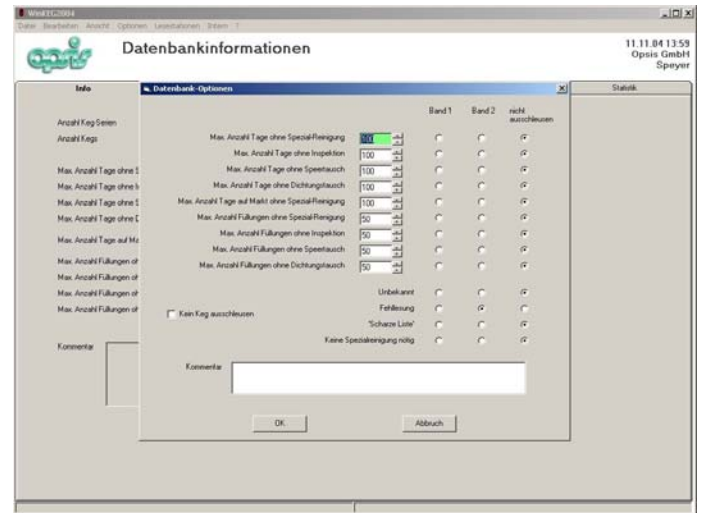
WinKEG2004
Datei Bearbeiten Ansicht Optionen Lesestationen Intern ?

Datenbankinformationen

11.11.04 13:59
Opsis GmbH
Speyer

Info

Statistik

Anzahl Keg Serien
Anzahl Kegs

Max. Anzahl Tage ohne S
Max. Anzahl Tage ohne I
Max. Anzahl Tage ohne S
Max. Anzahl Tage ohne D

Max. Anzahl Tage auf Ma

Max. Anzahl Füllungen oh
Max. Anzahl Füllungen oh
Max. Anzahl Füllungen oh
Max. Anzahl Füllungen oh

Kommentar

Datenbank-Optionen

| | | Band 1 | Band 2 | nicht ausschleusen |
|---|---|---|---|---|
| Max. Anzahl Tage ohne Spezial-Reinigung | 100 | | | |
| Max. Anzahl Tage ohne Inspektion | 100 | | | |
| Max. Anzahl Tage ohne Speertausch | 100 | | | |
| Max. Anzahl Tage ohne Dichtungstausch | 100 | | | |
| Max. Anzahl Tage auf Markt ohne Spezial-Reinigung | 100 | | | |
| Max. Anzahl Füllungen ohne Spezial-Reinigung | 50 | | | |
| Max. Anzahl Füllungen ohne Inspektion | 50 | | | |
| Max. Anzahl Füllungen ohne Speertausch | 50 | | | |
| Max. Anzahl Füllungen ohne Dichtungstausch | 50 | | | |

Kein Keg ausschleusen

Unbekannt
Fehllesung
'Scharze Liste'
Keine Spezialreinigung nötig

Kommentar

OK
Abbruch